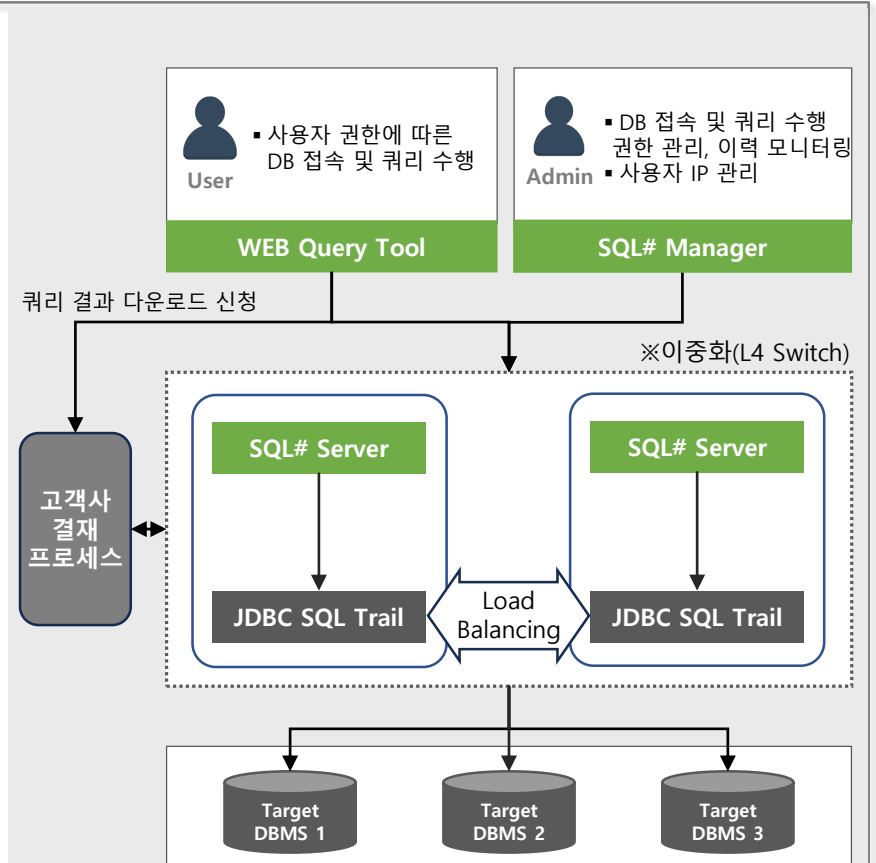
User
▪ 사용자 권한에 따른 DB 접속 및 쿼리 수행

Admin
▪ DB 접속 및 쿼리 수행 권한 관리, 이력 모니터링
▪ 사용자 IP 관리

WEB Query Tool

SQL# Manager

쿼리 결과 다운로드 신청

※이중화(L4 Switch)

고객사 결재 프로세스

SQL# Server

JDBC SQL Trail

Load Balancing

SQL# Server

JDBC SQL Trail

Target DBMS 1

Target DBMS 2

Target DBMS 3